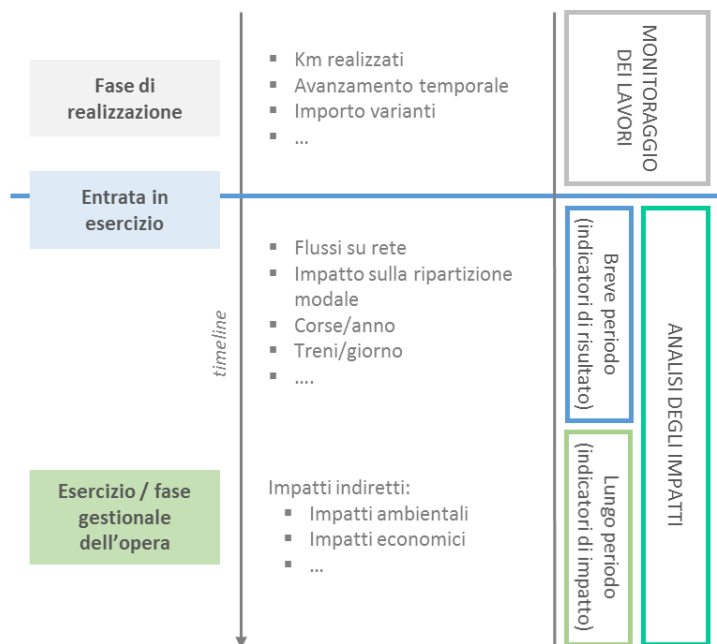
Fase di realizzazione

- Km realizzati
- Avanzamento temporale
- Importo varianti
- …

MONITORAGGIO DEI LAVORI

Entrata in esercizio

- Flussi su rete
- Impatto sulla ripartizione modale
- Corse/anno
- Treni/giorno
- ….

timeline

Breve periodo (indicatori di risultato)

ANALISI DEGLI IMPATTI

Esercizio / fase gestionale dell'opera

Impatti indiretti:
- Impatti ambientali
- Impatti economici
- …

Lungo periodo (indicatori di impatto)